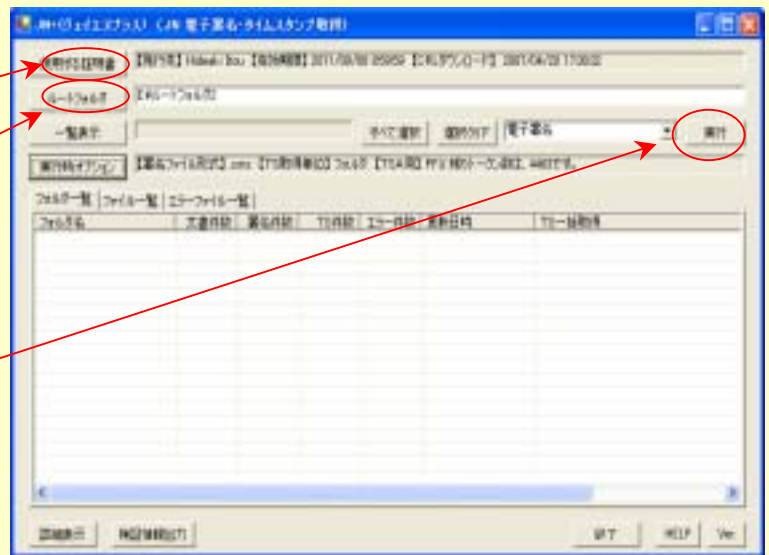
JW+ジェイエスプラス (JW 電子署名・タイムスタンプ取得)

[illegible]証明書 【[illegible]】 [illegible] 【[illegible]】 2011/08/08 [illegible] 【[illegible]】 2007/04/20 17:00:02

ルートフォルダ 【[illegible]】

一覧表示 すべて選択 選択クリア 電子署名 実行

実行時オプション 【署名ファイル形式】 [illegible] 【TS取得単位】 フォルダ 【TSA局】 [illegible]

フォルダ一覧 ファイル一覧 エラーファイル一覧

| フォルダ名 | 文書件数 | 署名件数 | TS件数 | エラー件数 | 更新日時 | TS一括取得 |
|---|---|---|---|---|---|---|

詳細表示 検証情報出力 終了 HELP Ver